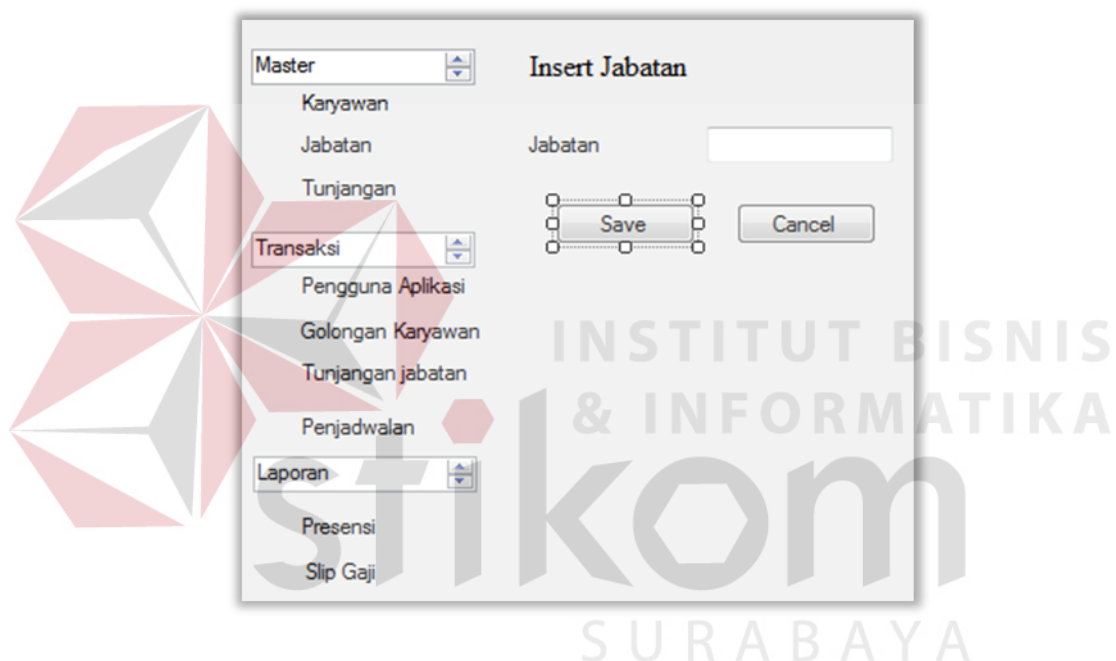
Master

Karyawan

Jabatan

Tunjangan

Transaksi

Pengguna Aplikasi

Golongan Karyawan

Tunjangan jabatan

Penjadwalan

Laporan

Presensi

Slip Gaji

Insert Jabatan

Jabatan

Save

Cancel

INSTITUT BISNIS
& INFORMATIKA
stikom
SURABAYA